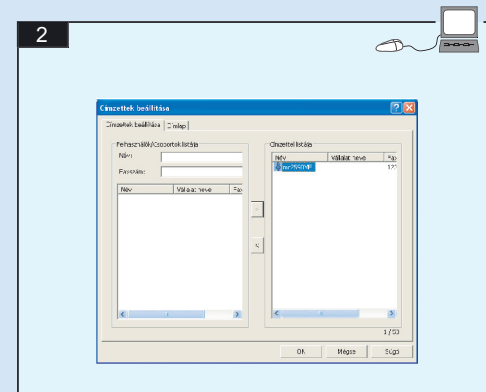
2

Címzettek beállítása

Címzettek beállítása | Űrlap

Felhasználói/Csoportok listája

Név:

Faxszám:

Név | Vállalat neve | Fa

>

<

Címzettek listája

Név | Vállalat neve | Fa

mc7550MF | 12

1 / 50

OK | Mégse | Súgó